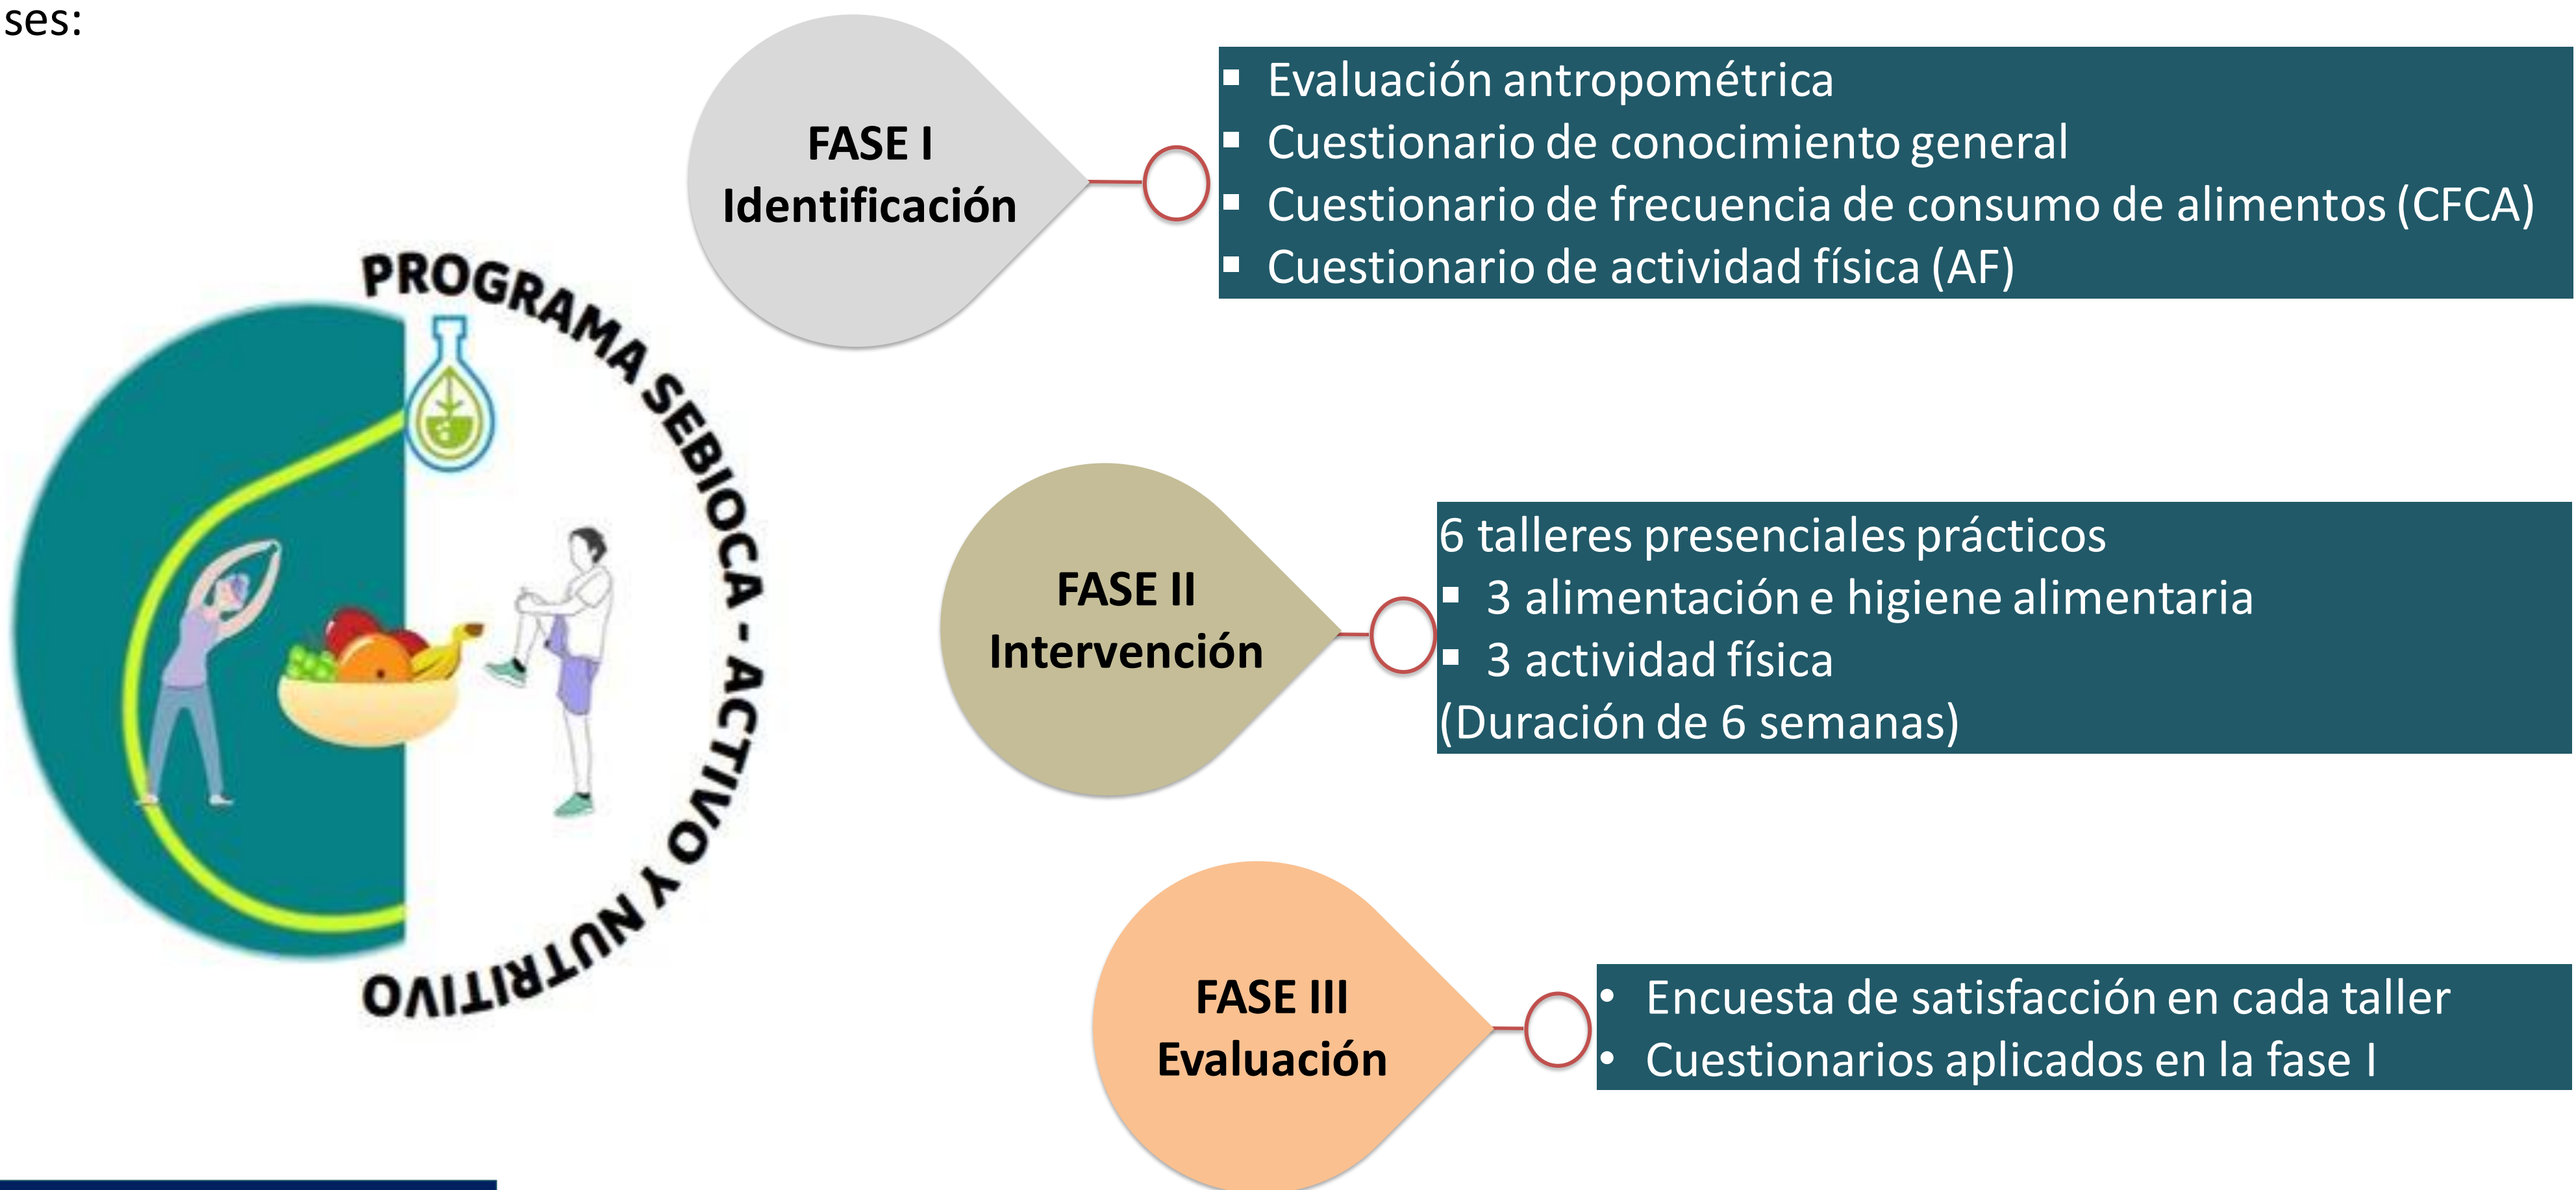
ses:

PROGRAMA SEBIOCA - ACTIVO Y NUTRITIVO

FASE I
Identificación

- Evaluación antropométrica
- Cuestionario de conocimiento general
- Cuestionario de frecuencia de consumo de alimentos (CFCA)
- Cuestionario de actividad física (AF)

FASE II
Intervención

6 talleres presenciales prácticos
- 3 alimentación e higiene alimentaria
- 3 actividad física
(Duración de 6 semanas)

FASE III
Evaluación

- Encuesta de satisfacción en cada taller
- Cuestionarios aplicados en la fase I